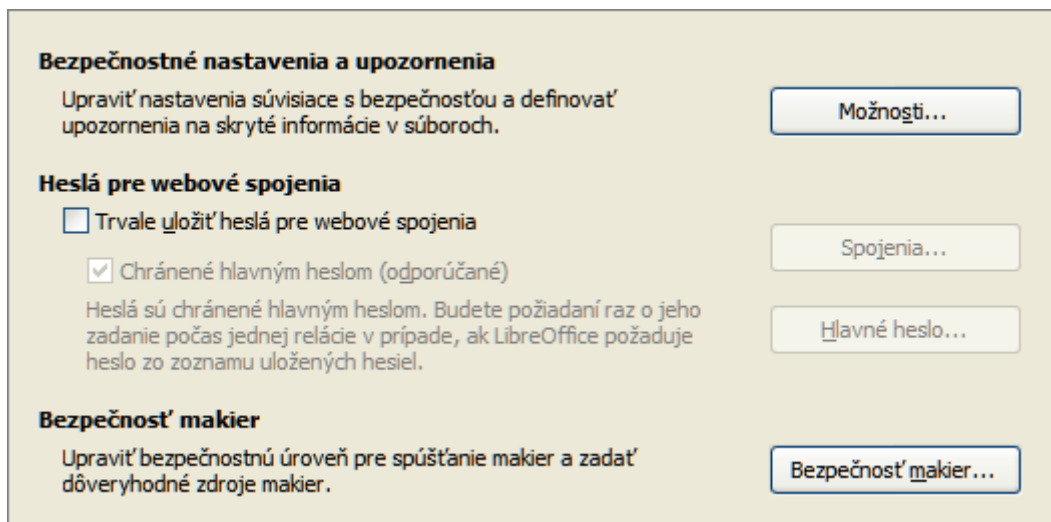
Bezpečnostné nastavenia a upozornenia

Upraviť nastavenia súvisiace s bezpečnosťou a definovať upozornenia na skryté informácie v súboroch.

Možnosti...

Heslá pre webové spojenia

Trvale uložiť heslá pre webové spojenia

Spojenia...

Chránené hlavným heslom (odporúčané)

Heslá sú chránené hlavným heslom. Budete požiadaní raz o jeho zadanie počas jednej relácie v prípade, ak LibreOffice požaduje heslo zo zoznamu uložených hesiel.

Hlavné heslo...

Bezpečnosť makier

Upraviť bezpečnostnú úroveň pre spúšťanie makier a zadať dôveryhodné zdroje makier.

Bezpečnosť makier...